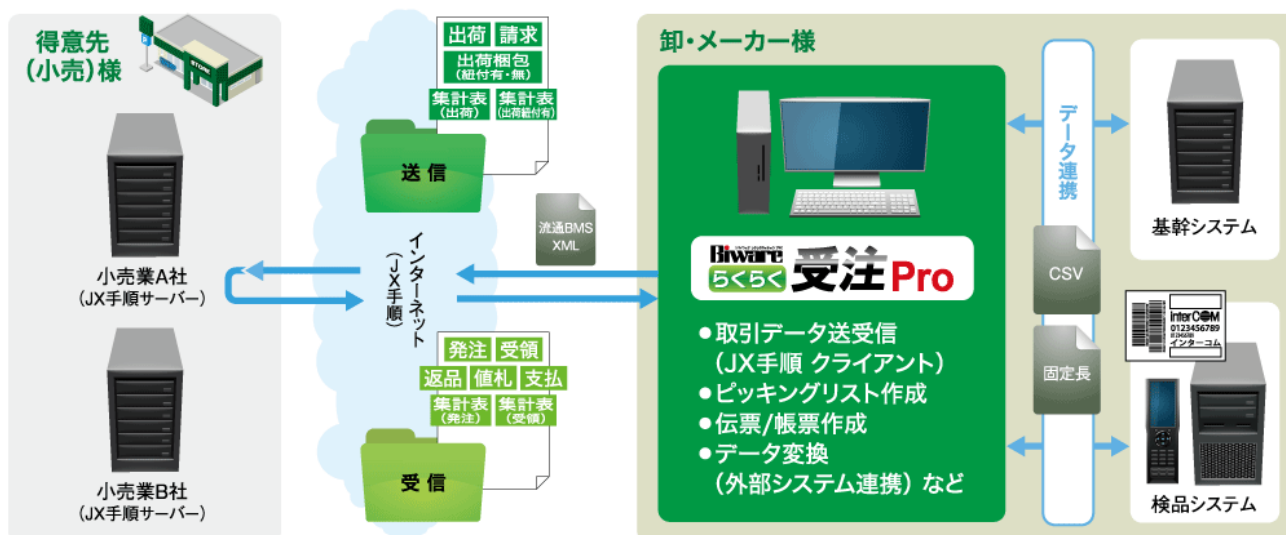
得意先
(小売)様

小売業A社
(JX手順サーバー)

小売業B社
(JX手順サーバー)

出荷
請求
出荷梱包
(紐付有・無)
集計表
(出荷)
集計表
(出荷紐付有)

送信

インターネット
(JX手順)

流通BMS
XML

発注
受領
返品
値札
支払
集計表
(発注)
集計表
(受領)

受信

卸・メーカー様

Biware
らくらく
受注Pro

●取引データ送受信
(JX手順 クライアント)
●ピッキングリスト作成
●伝票/帳票作成
●データ変換
(外部システム連携) など

データ連携

CSV

固定長

基幹システム

InterCOM
0123456789
インターコム

検品システム